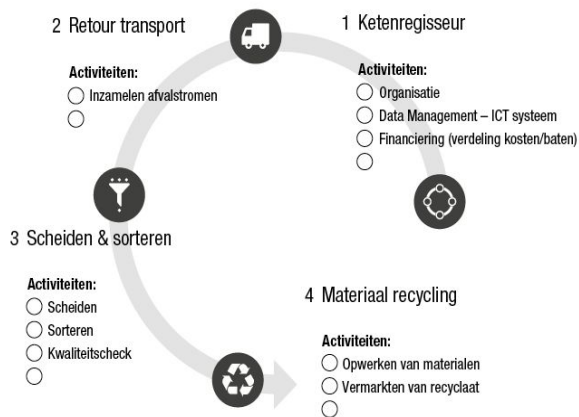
2 Retour transport

Activiteiten:
◯ Inzamelen afvalstromen
◯

1 Ketenregisseur

Activiteiten:
◯ Organisatie
◯ Data Management – ICT systeem
◯ Financiering (verdeling kosten/baten)
◯

3 Scheiden & sorteren

Activiteiten:
◯ Scheiden
◯ Sorteren
◯ Kwaliteitscheck
◯

4 Materiaal recycling

Activiteiten:
◯ Opwerken van materialen
◯ Vermarkten van recyclaat
◯